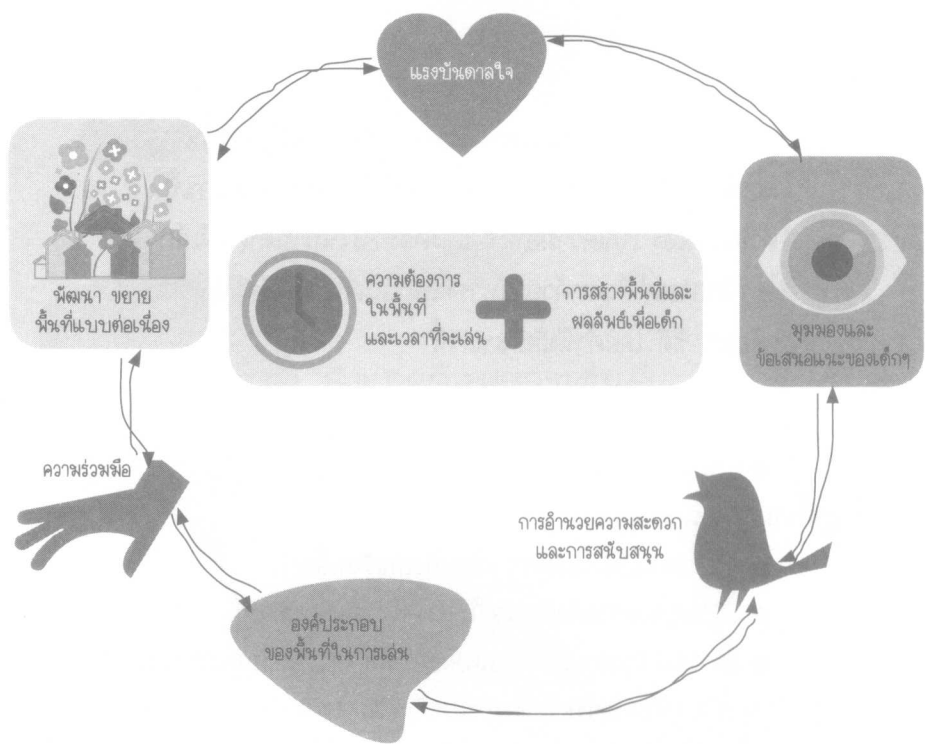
แรงบันดาลใจ

พัฒนา ขยาย
พื้นที่แบบต่อเนื่อง

ความต้องการ
ในพื้นที่
และเวลาที่จะเล่น

การสร้างพื้นที่และ
ผลลัพธ์เพื่อเด็ก

มุมมองและ
ข้อเสนอแนะของเด็กๆ

ความร่วมมือ

การอำนวยความสะดวก
และการสนับสนุน

องค์ประกอบ
ของพื้นที่ในการเล่น